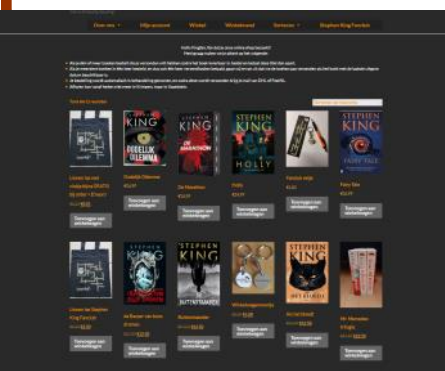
Over ons | Mijn account | Winkel | Winkelmand | Contact | Stephen King Fanclub

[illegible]

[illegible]

Toon de 12 resultaten

Lezen op reis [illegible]
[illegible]
Toevoegen aan winkelwagen

Dodelijk Dilemma
€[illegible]
Toevoegen aan winkelwagen

De Maanlicht
€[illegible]
Toevoegen aan winkelwagen

Holly
€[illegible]
Toevoegen aan winkelwagen

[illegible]
€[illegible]
Toevoegen aan winkelwagen

Fairy Tale
€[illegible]
Toevoegen aan winkelwagen

Lezen bij Stephen King Fanclub
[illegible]
Toevoegen aan winkelwagen

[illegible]
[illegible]
Toevoegen aan winkelwagen

Buitenstaander
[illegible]
Toevoegen aan winkelwagen

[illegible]
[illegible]
Toevoegen aan winkelwagen

Het Instituut
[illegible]
Toevoegen aan winkelwagen

Mr. Mercedes trilogie
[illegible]
Toevoegen aan winkelwagen